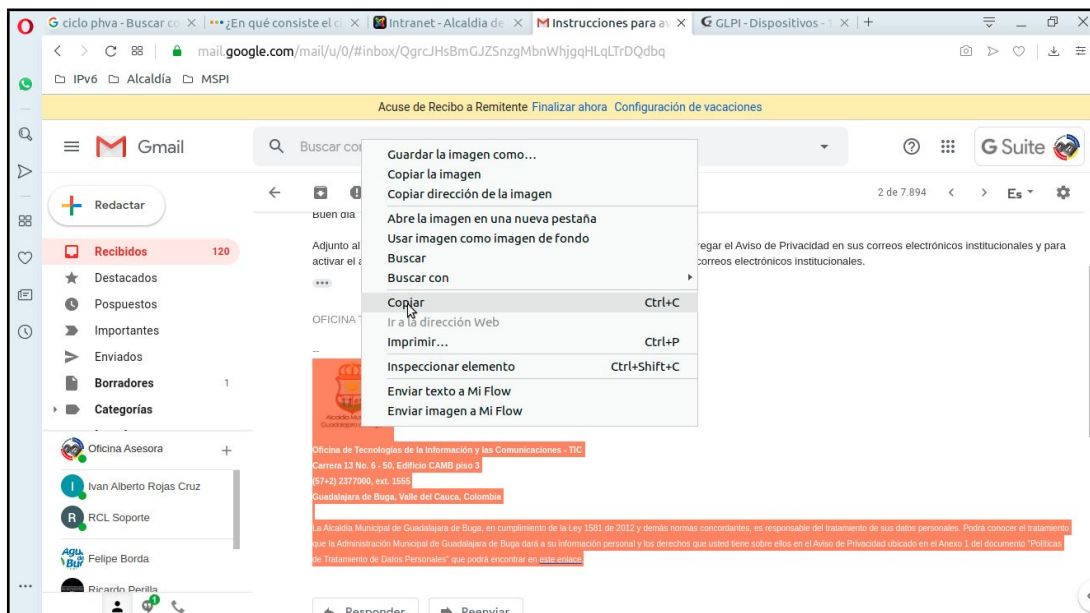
G ciclo phva - Buscar co ✕ | ¿En qué consiste el ci ✕ | Intranet - Alcaldía de ✕ | M Instrucciones para a ✕ | G GLPI - Dispositivos - ✕ | +

mail.google.com/mail/u/0/#inbox/QgrcJHsBmGJZSnzgMbnWhjgqHLqLTrDQdbq

IPv6 Alcaldía MSPI

Acuse de Recibo a Remitente Finalizar ahora Configuración de vacaciones

Gmail

Buscar co

G Suite

2 de 7.894 Es

Redactar

Recibidos 120
Destacados
Pospuestos
Importantes
Enviados
Borradores 1
Categorías

Oficina Asesora +
Ivan Alberto Rojas Cruz
RCL Soporte
Felipe Borda
Ricardo Perilla

Buen día

Adjunto al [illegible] regar el Aviso de Privacidad en sus correos electrónicos institucionales y para activar el a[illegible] correos electrónicos institucionales.

OFICINA T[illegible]

--

Guardar la imagen como...
Copiar la imagen
Copiar dirección de la imagen
Abre la imagen en una nueva pestaña
Usar imagen como imagen de fondo
Buscar
Buscar con
Copiar Ctrl+C
Ir a la dirección Web
Imprimir... Ctrl+P
Inspeccionar elemento Ctrl+Shift+C
Enviar texto a Mi Flow
Enviar imagen a Mi Flow

Oficina de Tecnologías de la Información y las Comunicaciones - TIC
Carrera 13 No. 6 - 50, Edificio CAMB piso 3
(57+2) 2377000, ext. 1555
Guadalajara de Buga, Valle del Cauca, Colombia

La Alcaldía Municipal de Guadalajara de Buga, en cumplimiento de la Ley 1581 de 2012 y demás normas concordantes, es responsable del tratamiento de sus datos personales. Podrá conocer el tratamiento que la Administración Municipal de Guadalajara de Buga dará a su información personal y los derechos que usted tiene sobre ellos en el Aviso de Privacidad ubicado en el Anexo 1 del documento "Políticas de Tratamiento de Datos Personales" que podrá encontrar en este enlace.

Responder Reenviar